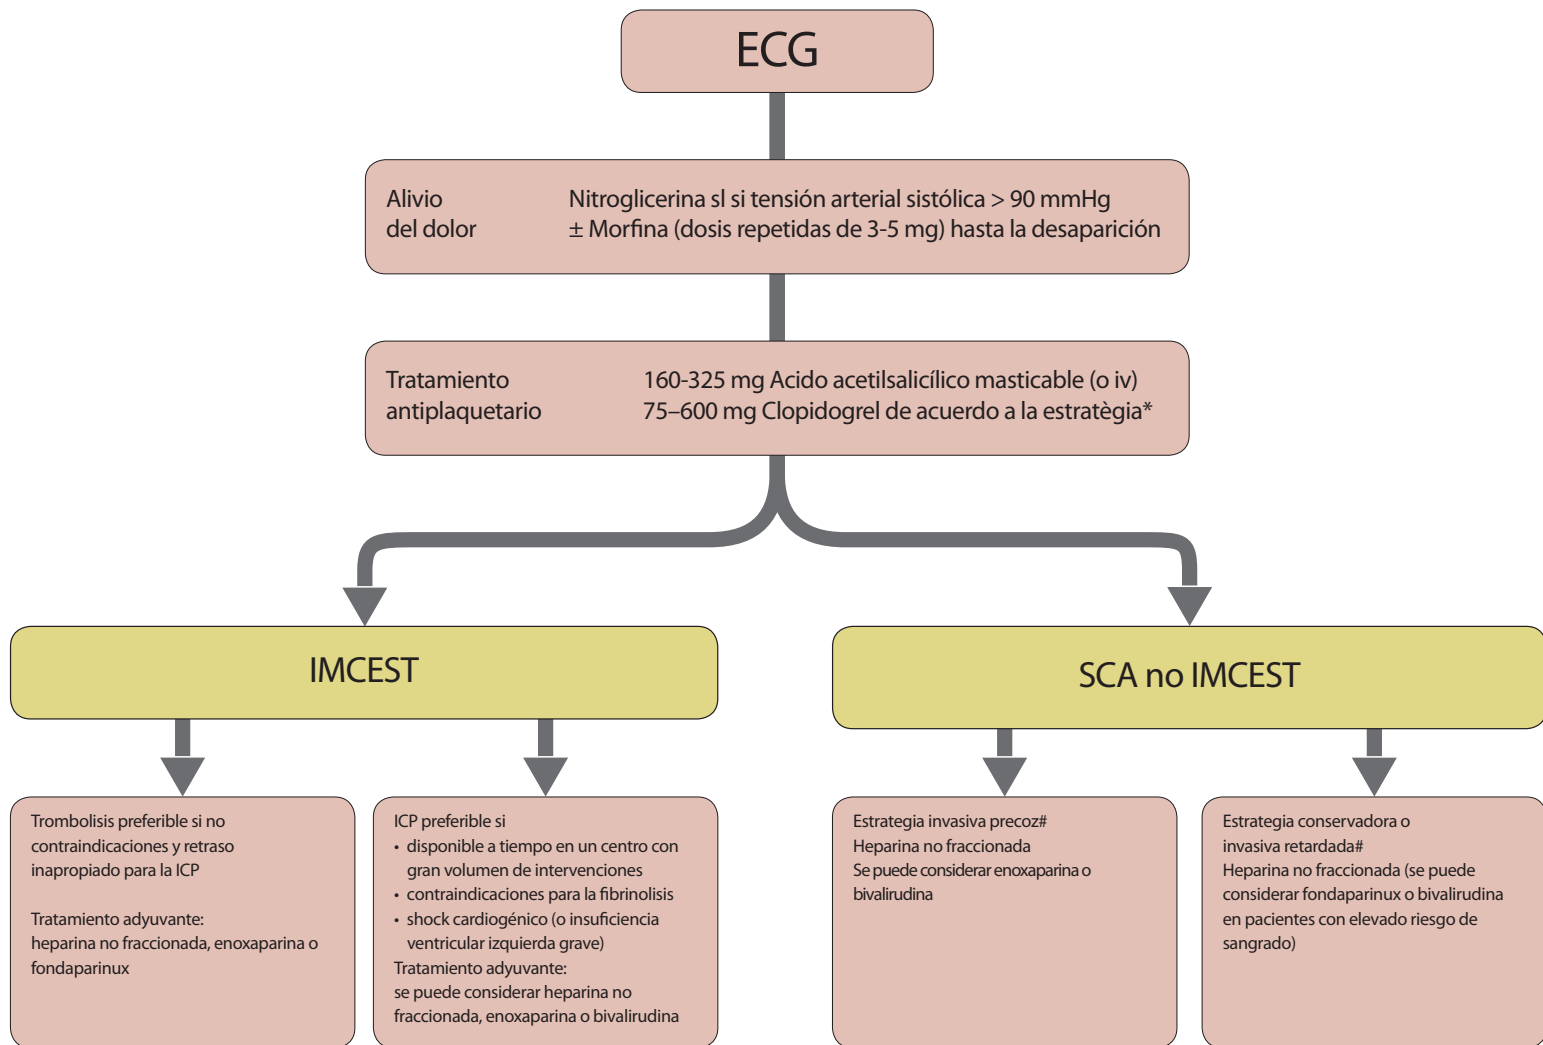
ECG

Alivio del dolor

Nitroglicerina sl si tensión arterial sistólica > 90 mmHg
± Morfina (dosis repetidas de 3-5 mg) hasta la desaparición

Tratamiento antiplaquetario

160-325 mg Acido acetilsalicílico masticable (o iv)
75–600 mg Clopidogrel de acuerdo a la estratègia*

IMCEST

SCA no IMCEST

Trombolisis preferible si no contraindicaciones y retraso inapropiado para la ICP

Tratamiento adyuvante:
heparina no fraccionada, enoxaparina o fondaparinux

ICP preferible si
• disponible a tiempo en un centro con gran volumen de intervenciones
• contraindicaciones para la fibrinolisis
• shock cardiogénico (o insuficiencia ventricular izquierda grave)
Tratamiento adyuvante:
se puede considerar heparina no fraccionada, enoxaparina o bivalirudina

Estrategia invasiva precoz#
Heparina no fraccionada
Se puede considerar enoxaparina o bivalirudina

Estrategia conservadora o invasiva retardada#
Heparina no fraccionada (se puede considerar fondaparinux o bivalirudina en pacientes con elevado riesgo de sangrado)